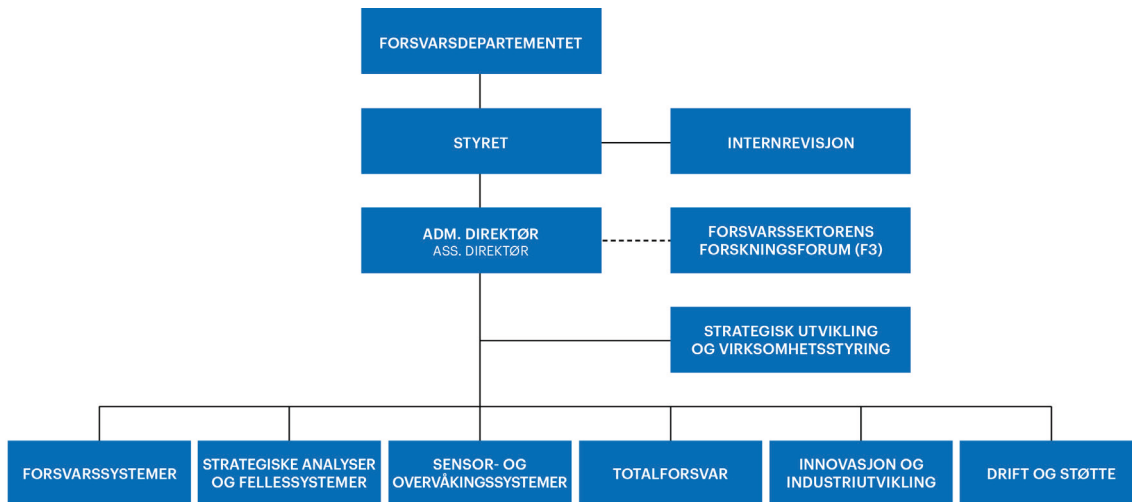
FORSVARSDEPARTEMENTET

STYRET

INTERNREVISJON

ADM. DIREKTØR
ASS. DIREKTØR

FORSVARSSEKTORENS FORSKNINGSFORUM (F3)

STRATEGISK UTVIKLING OG VIRKSOMHETSSTYRING

FORSVARSSYSTEMER

STRATEGISKE ANALYSER OG FELLESSYSTEMER

SENSOR- OG OVERVÅKINGSSYSTEMER

TOTALFORSVAR

INNOVASJON OG INDUSTRIUTVIKLING

DRIFT OG STØTTE